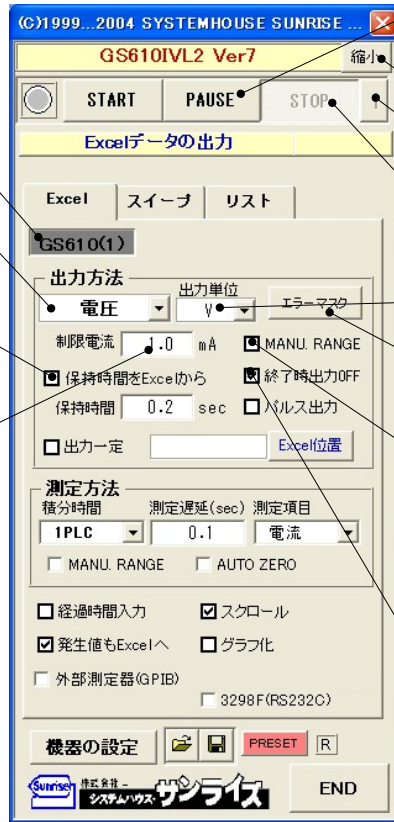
(C)1999...2004 SYSTEMHOUSE SUNRISE ...
GS610IVL2 Ver7
縮小
START
PAUSE
STOP
!
Excelデータの出力
Excel
スイープ
リスト
GS610(1)
出力方法
電圧
出力単位
V
エラーマスク
制限電流
1.0
mA
MANU. RANGE
保持時間をExcelから
終了時出力OFF
保持時間
0.2
sec
パルス出力
出力一定
Excel位置
測定方法
積分時間
測定遅延(sec)
測定項目
1PLC
0.1
電流
MANU. RANGE
AUTO ZERO
経過時間入力
スクロール
発生値もExcelへ
グラフ化
外部測定器(GPIB)
3298F(RS232C)
機器の設定
PRESET
R
Sunrise 株式会社 システムハウス・サンライズ
END